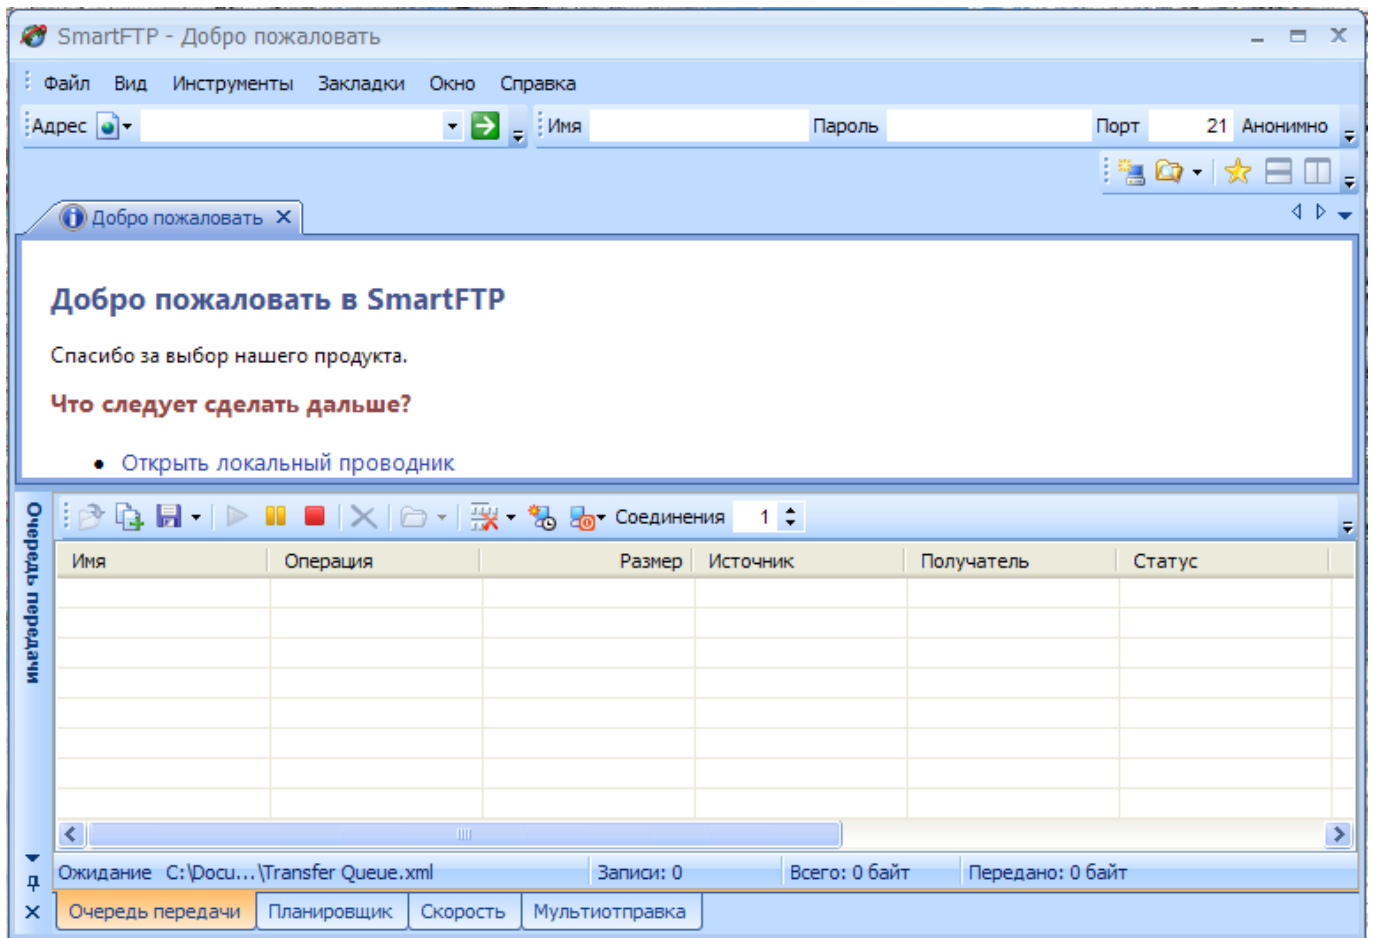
SmartFTP - Добро пожаловать

Файл Вид Инструменты Закладки Окно Справка

Адрес

Имя Пароль Порт 21 Анонимно

Добро пожаловать ✕

Добро пожаловать в SmartFTP

Спасибо за выбор нашего продукта.

Что следует сделать дальше?

• Открыть локальный проводник

Очередь передачи

Соединения 1

| Имя | Операция | Размер | Источник | Получатель | Статус |
|---|---|---|---|---|---|
| | | | | | |

Ожидание C:\Docu...\Transfer Queue.xml Записи: 0 Всего: 0 байт Передано: 0 байт

Очередь передачи Планировщик Скорость Мультиотправка